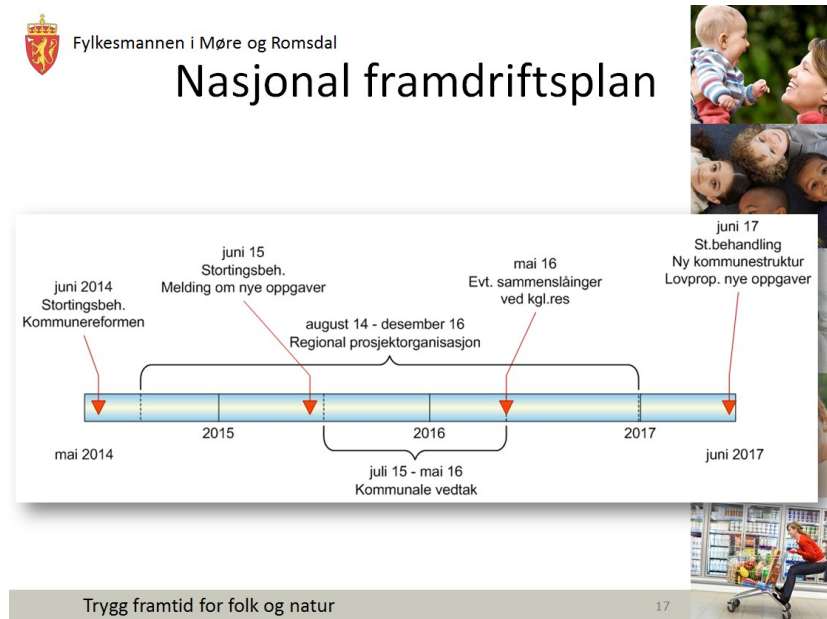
Fylkesmannen i Møre og Romsdal

Nasjonal framdriftsplan

juni 2014
Stortingsbeh.
Kommunereformen

juni 15
Stortingsbeh.
Melding om nye oppgaver

mai 16
Evt. sammenslåinger
ved kgl.res

juni 17
St.behandling
Ny kommunestruktur
Lovprop. nye oppgaver

august 14 - desember 16
Regional prosjektorganisasjon

2015

2016

2017

mai 2014

juni 2017

juli 15 - mai 16
Kommunale vedtak

Trygg framtid for folk og natur

17